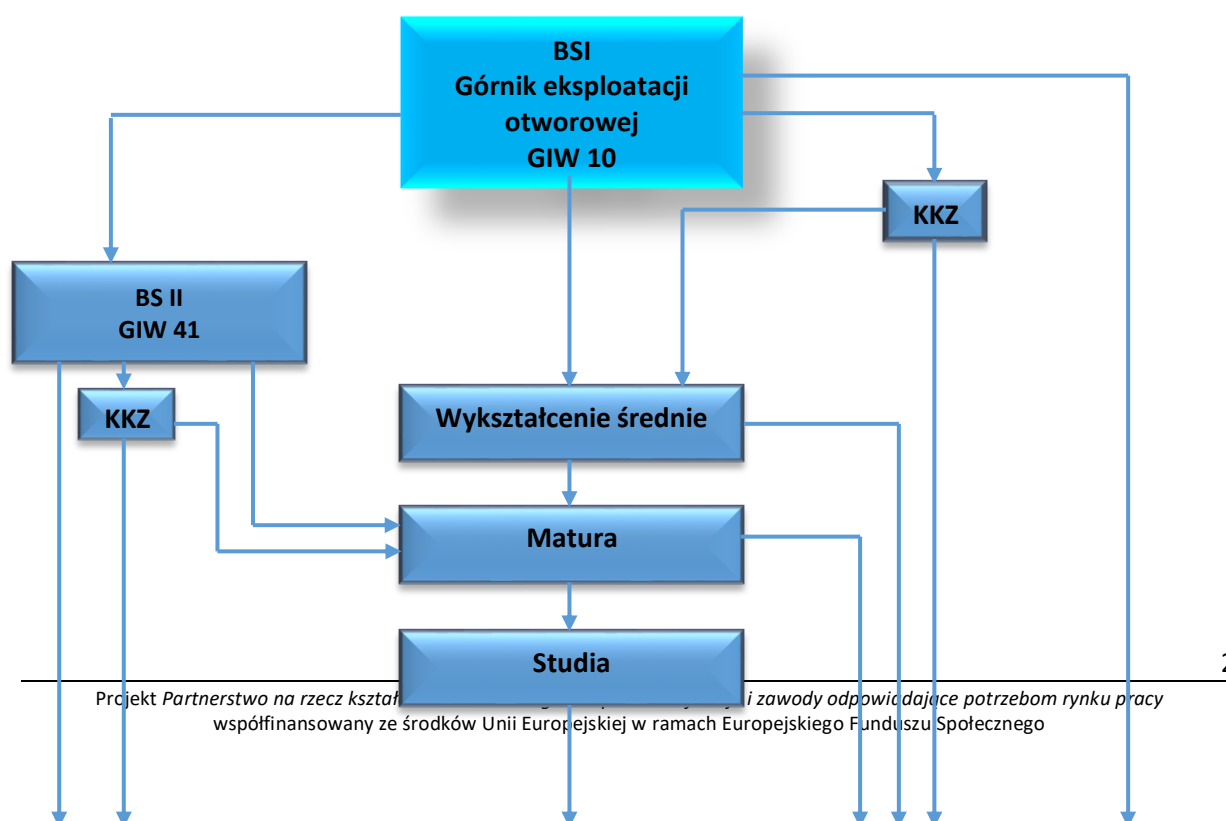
BSI
Górnik eksploatacji otworowej
GIW 10

KKZ

BS II
GIW 41

KKZ

Wykształcenie średnie

Matura

Studia

2

Projekt *Partnerstwo na rzecz kształ*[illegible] *i zawody odpowiadające potrzebom rynku pracy* współfinansowany ze środków Unii Europejskiej w ramach Europejskiego Funduszu Społecznego